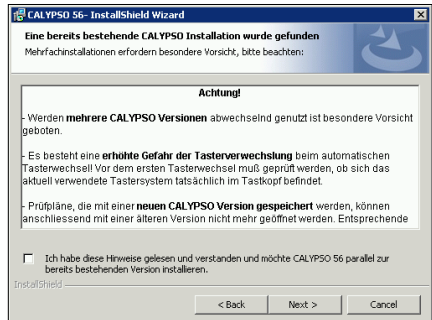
CALYPSO 56- InstallShield Wizard

Eine bereits bestehende CALYPSO Installation wurde gefunden

Mehrfachinstallationen erfordern besondere Vorsicht, bitte beachten:

Achtung!

- Werden mehrere CALYPSO Versionen abwechselnd genutzt ist besondere Vorsicht geboten.

- Es besteht eine erhöhte Gefahr der Tasterverwechslung beim automatischen Tasterwechsel! Vor dem ersten Tasterwechsel muß geprüft werden, ob sich das aktuell verwendete Tastersystem tatsächlich im Tastkopf befindet.

- Prüfpläne, die mit einer neuen CALYPSO Version gespeichert werden, können anschliessend mit einer älteren Version nicht mehr geöffnet werden. Entsprechende

Ich habe diese Hinweise gelesen und verstanden und möchte CALYPSO 56 parallel zur bereits bestehenden Version installieren.

InstallShield

< Back

Next >

Cancel